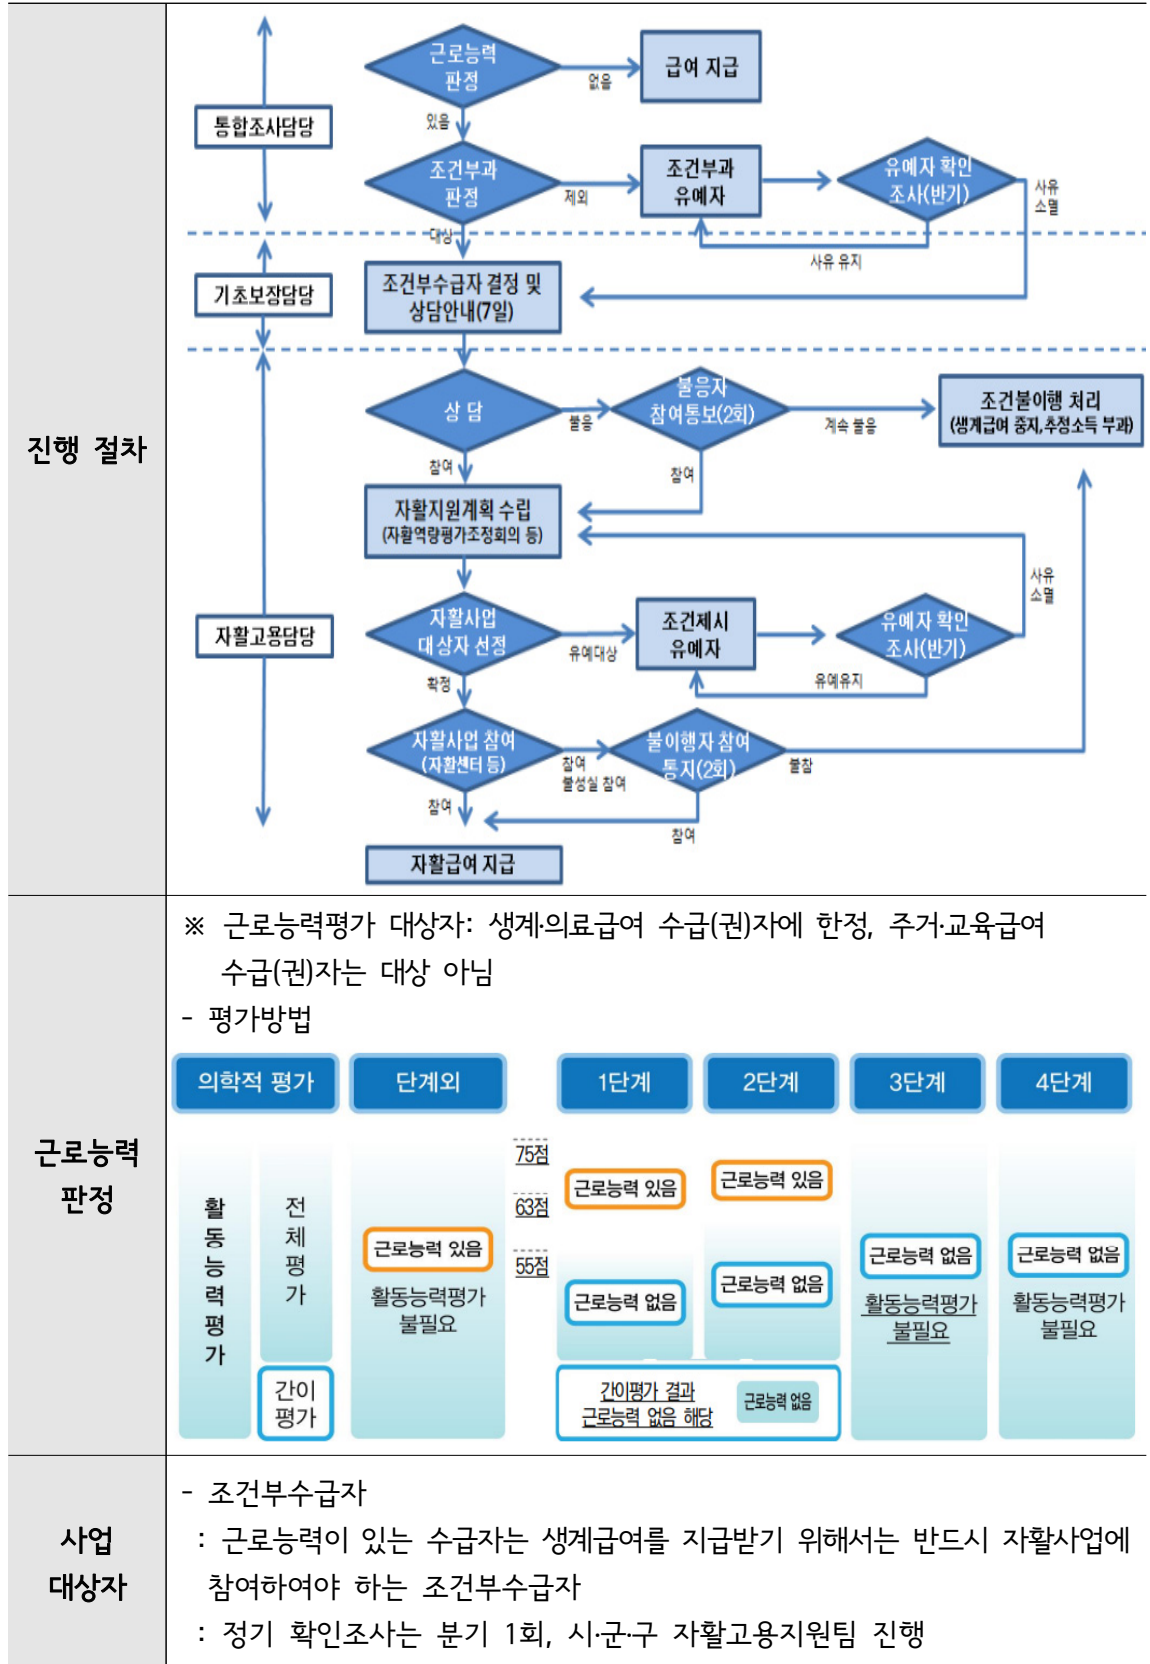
진행 절차

통합조사담당

근로능력 판정

없음

급여 지급

있음

조건부과 판정

제외

조건부과 유예자

유예자 확인 조사(반기)

사유 소멸

대상

사유 유지

기초보장담당

조건부수급자 결정 및 상담안내(7일)

상 담

불응

불응자 참여통보(2회)

계속 불응

조건불이행 처리 (생계급여 중지, 추정소득 부과)

참여

참여

자활지원계획 수립 (자활역량평가조정회의 등)

사유 소멸

자활고용담당

자활사업 대상자 선정

유예대상

조건제시 유예자

유예자 확인 조사(반기)

확정

유예유지

자활사업 참여 (자활센터 등)

참여 불성실 참여

불이행자 참여 통지(2회)

불참

참여

참여

자활급여 지급

근로능력 판정

※ 근로능력평가 대상자: 생계·의료급여 수급(권)자에 한정, 주거·교육급여 수급(권)자는 대상 아님

- 평가방법

| 의학적 평가 | 단계외 | | 1단계 | 2단계 | 3단계 | 4단계 |
|---|---|---|---|---|---|---|

활동능력평가

전체평가

간이평가

근로능력 있음

활동능력평가 불필요

75점

63점

55점

근로능력 있음

근로능력 없음

근로능력 있음

근로능력 없음

간이평가 결과 근로능력 없음 해당

근로능력 없음

근로능력 없음

활동능력평가 불필요

근로능력 없음

활동능력평가 불필요

사업 대상자

- 조건부수급자

: 근로능력이 있는 수급자는 생계급여를 지급받기 위해서는 반드시 자활사업에 참여하여야 하는 조건부수급자

: 정기 확인조사는 분기 1회, 시·군·구 자활고용지원팀 진행